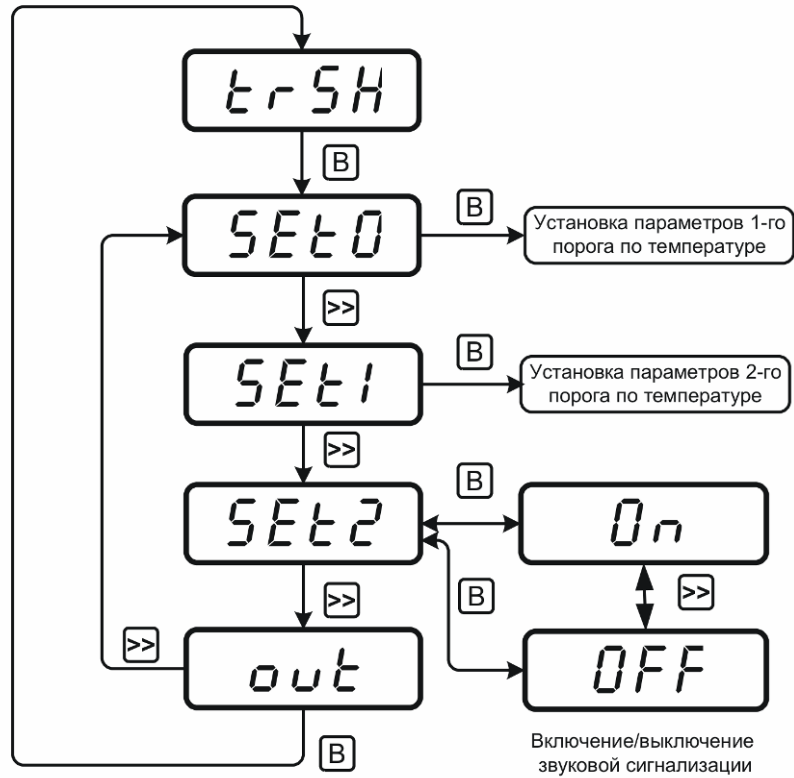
trSH

B

SEt0

B

Установка параметров 1-го порога по температуре

>>

B

SEt1

Установка параметров 2-го порога по температуре

>>

B

SEt2

On

B

>>

>>

>>

out

OFF

B

Включение/выключение звуковой сигнализации